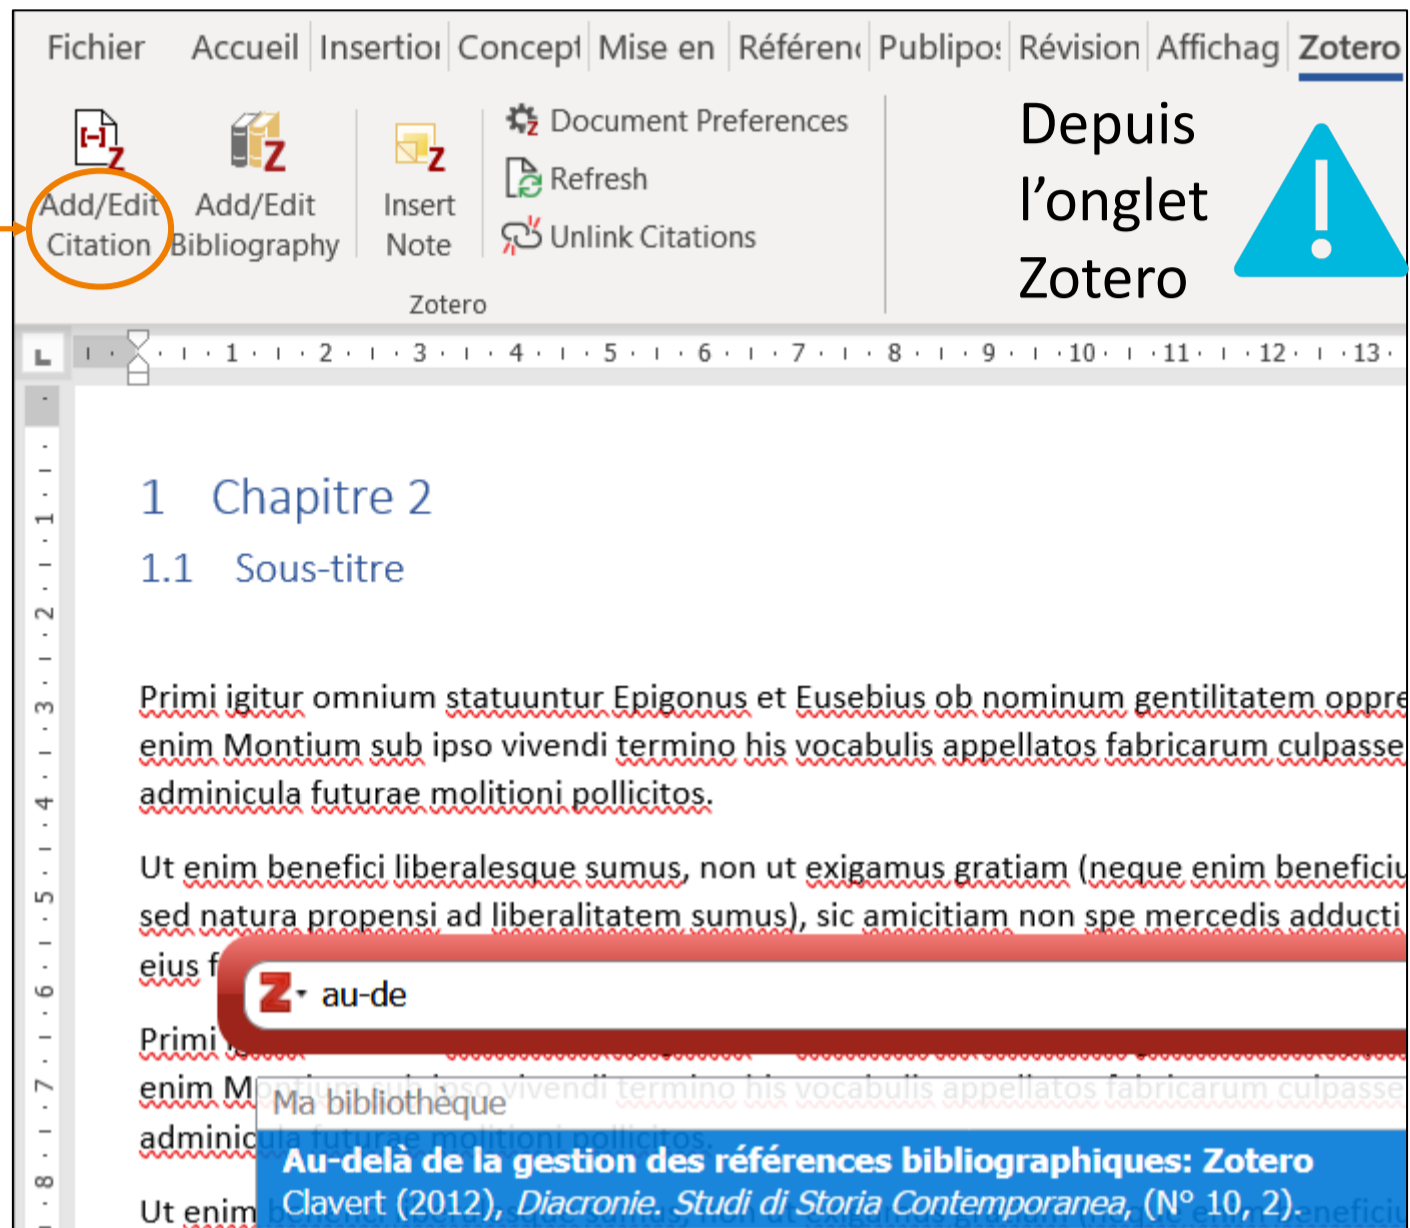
Fichier Accueil Insertio Concept Mise en Référen Publipo Révision Affichag Zotero

Add/Edit Citation
Add/Edit Bibliography
Insert Note
Document Preferences
Refresh
Unlink Citations
Zotero

Depuis l'onglet Zotero

1 · 2 · 3 · 4 · 5 · 6 · 7 · 8 · 9 · 10 · 11 · 12 · 13

1 Chapitre 2

1.1 Sous-titre

Primi igitur omnium statuuntur Epigonus et Eusebius ob nominum gentilitatem oppre enim Montium sub ipso vivendi termino his vocabulis appellatos fabricarum culpasse adminicula futurae molitioni pollicitos.

Ut enim benefici liberalesque sumus, non ut exigamus gratiam (neque enim beneficiu sed natura propensi ad liberalitatem sumus), sic amicitiam non spe mercedis adducti eius f

Primi

enim M

adminic

Ut enim

au-de

Ma bibliothèque

Au-delà de la gestion des références bibliographiques: Zotero

Clavert (2012), Diacronie. Studi di Storia Contemporanea, (N° 10, 2).